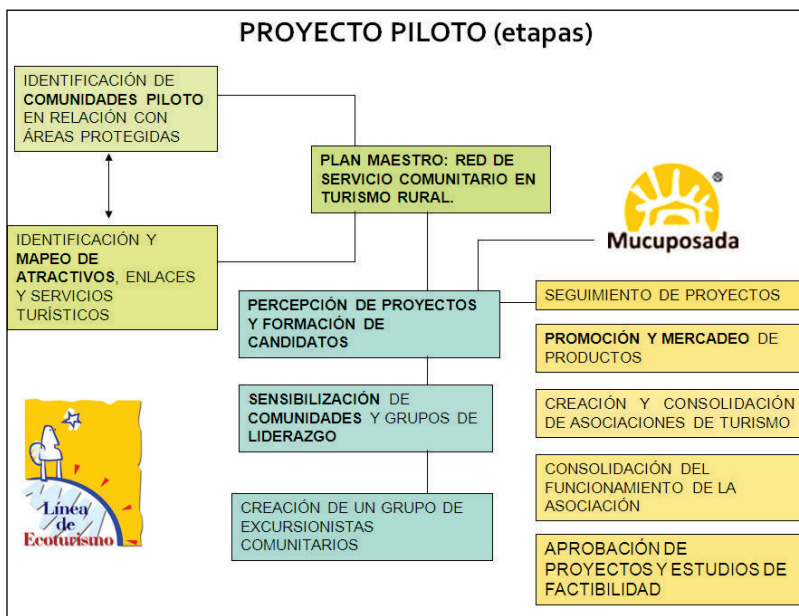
PROYECTO PILOTO (etapas)

IDENTIFICACIÓN DE COMUNIDADES PILOTO EN RELACIÓN CON ÁREAS PROTEGIDAS

PLAN MAESTRO: RED DE SERVICIO COMUNITARIO EN TURISMO RURAL.

IDENTIFICACIÓN Y MAPEO DE ATRACTIVOS, ENLACES Y SERVICIOS TURÍSTICOS

Mucuposada

PERCEPCIÓN DE PROYECTOS Y FORMACIÓN DE CANDIDATOS

SEGUIMIENTO DE PROYECTOS

PROMOCIÓN Y MERCADEO DE PRODUCTOS

SENSIBILIZACIÓN DE COMUNIDADES Y GRUPOS DE LIDERAZGO

CREACIÓN Y CONSOLIDACIÓN DE ASOCIACIONES DE TURISMO

CONSOLIDACIÓN DEL FUNCIONAMIENTO DE LA ASOCIACIÓN

Línea de Ecoturismo

CREACIÓN DE UN GRUPO DE EXCURSIONISTAS COMUNITARIOS

APROBACIÓN DE PROYECTOS Y ESTUDIOS DE FACTIBILIDAD